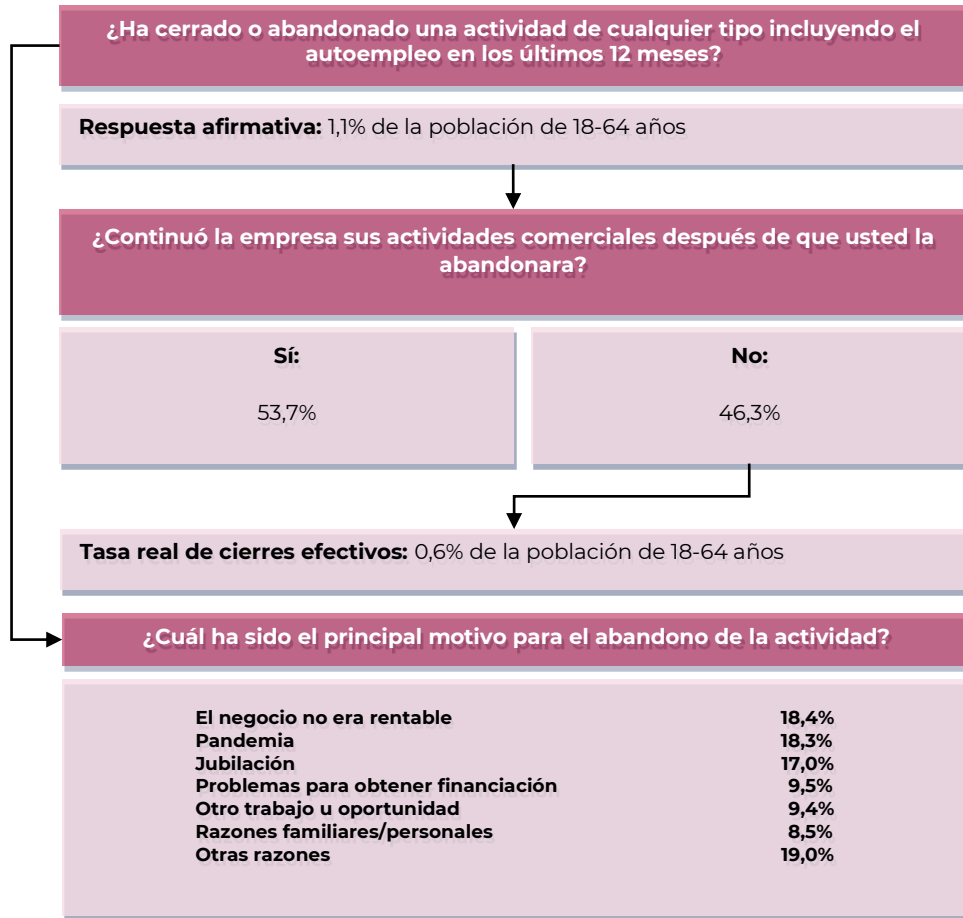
¿Ha cerrado o abandonado una actividad de cualquier tipo incluyendo el autoempleo en los últimos 12 meses?

**Respuesta afirmativa:** 1,1% de la población de 18-64 años

¿Continuó la empresa sus actividades comerciales después de que usted la abandonara?

**Sí:**

53,7%

**No:**

46,3%

**Tasa real de cierres efectivos:** 0,6% de la población de 18-64 años

¿Cuál ha sido el principal motivo para el abandono de la actividad?

| | |
|---|---|
| El negocio no era rentable | 18,4% |
| Pandemia | 18,3% |
| Jubilación | 17,0% |
| Problemas para obtener financiación | 9,5% |
| Otro trabajo u oportunidad | 9,4% |
| Razones familiares/personales | 8,5% |
| Otras razones | 19,0% |